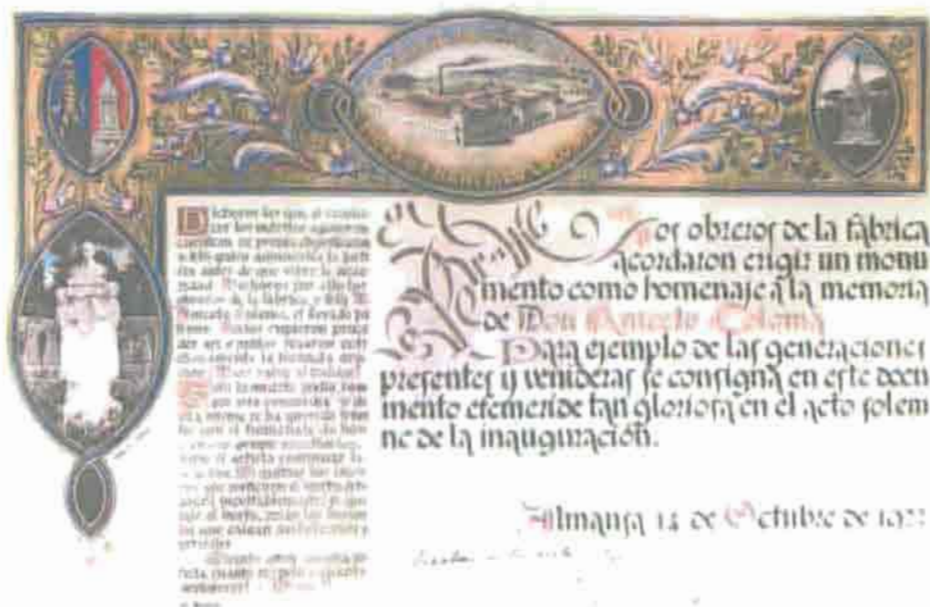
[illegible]

Los obreros de la fábrica acordaron erigir un monumento como homenaje á la memoria de Don Antonio Coloma

Para ejemplo de las generaciones presentes y venideras se consigna en este documento efeméride tan gloriosa en el acto solemne de la inauguración.

Almansa 14 de Octubre de 192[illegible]

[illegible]